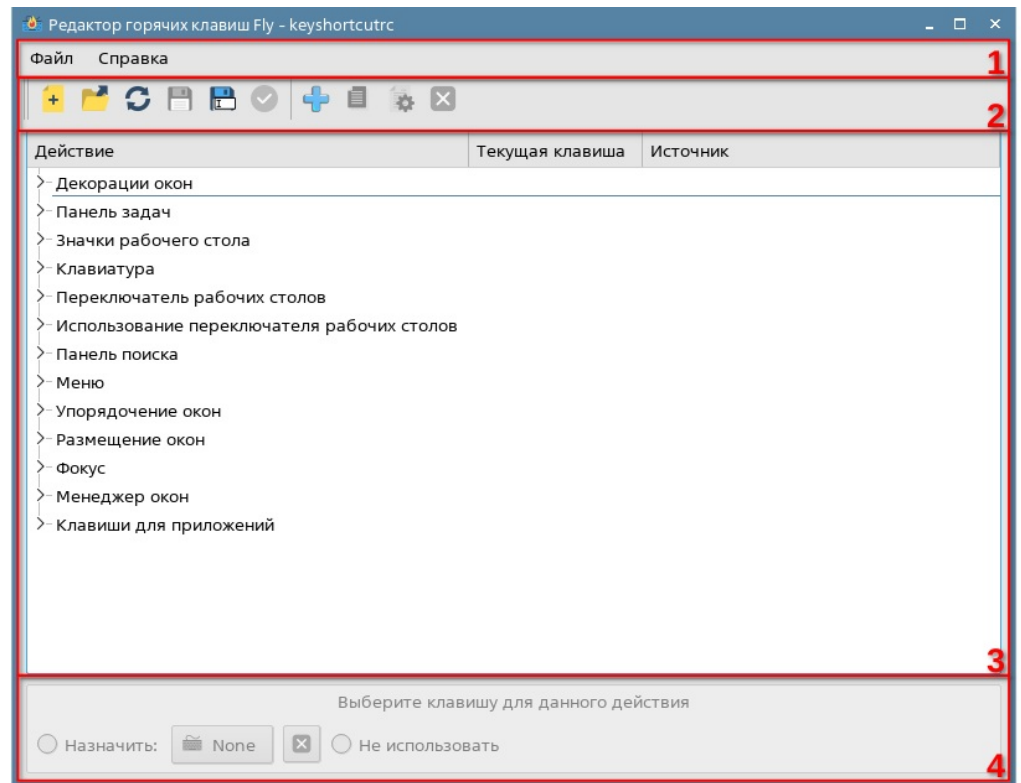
Редактор горячих клавиш Fly - keyshortcutrc

Файл Справка

1

2

| Действие | Текущая клавиша | Источник |
|---|---|---|
| Декорации окон | | |
| Панель задач | | |
| Значки рабочего стола | | |
| Клавиатура | | |
| Переключатель рабочих столов | | |
| Использование переключателя рабочих столов | | |
| Панель поиска | | |
| Меню | | |
| Упорядочение окон | | |
| Размещение окон | | |
| Фокус | | |
| Менеджер окон | | |
| Клавиши для приложений | | |

3

Выберите клавишу для данного действия

Назначить: None Не использовать

4